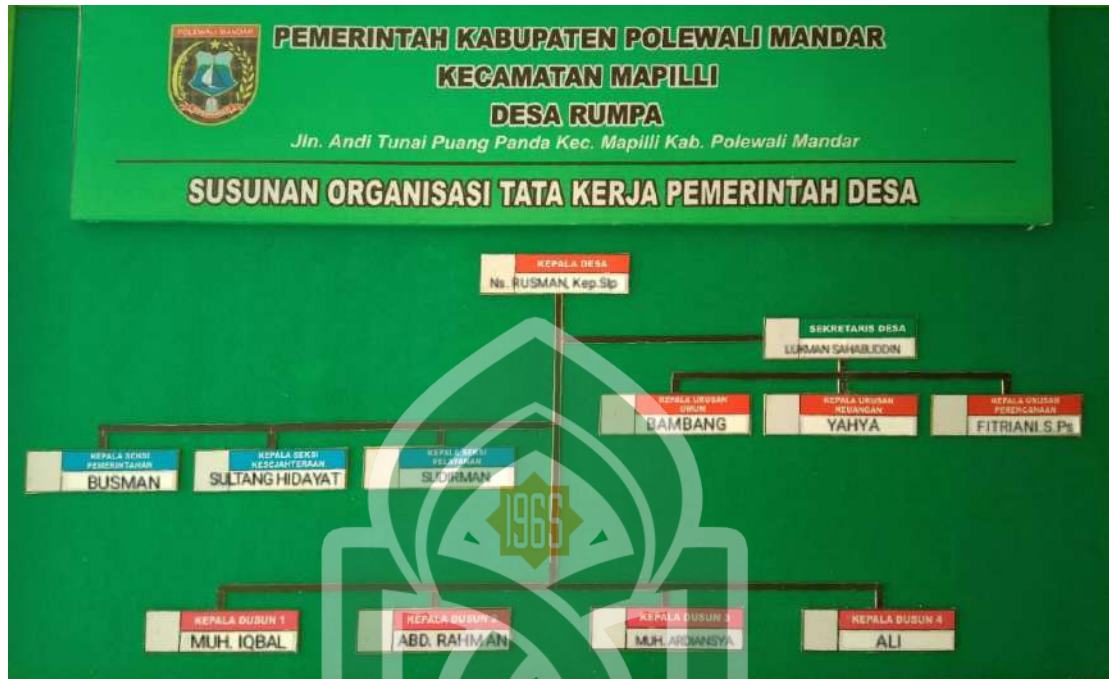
POLEWALI MANDAR

PEMERINTAH KABUPATEN POLEWALI MANDAR
KECAMATAN MAPILLI
DESA RUMPA
Jln. Andi Tunai Puang Panda Kec. Mapilli Kab. Polewali Mandar

SUSUNAN ORGANISASI TATA KERJA PEMERINTAH DESA

KEPALA DESA
Ns. RUSMAN, Kep.Sip

SEKRETARIS DESA
LUKMAN SAHABUDDIN

KEPALA URUSAN UMUM
BAMBANG

KEPALA URUSAN KEUANGAN
YAHYA

KEPALA URUSAN PERENCANAAN
FITRIANI.S.Pi

KEPALA SEKSI PEMERINTAHAN
BUSMAN

KEPALA SEKSI KESEJAHTERAAN
SULTANG HIDAYAT

KEPALA SEKSI PELAYANAN
SUDIRMAN

1965

KEPALA DUSUN 1
MUH. IQBAL

KEPALA DUSUN 2
ABD. RAHMAN

KEPALA DUSUN 3
MUH. ARDIANSYA

KEPALA DUSUN 4
ALI